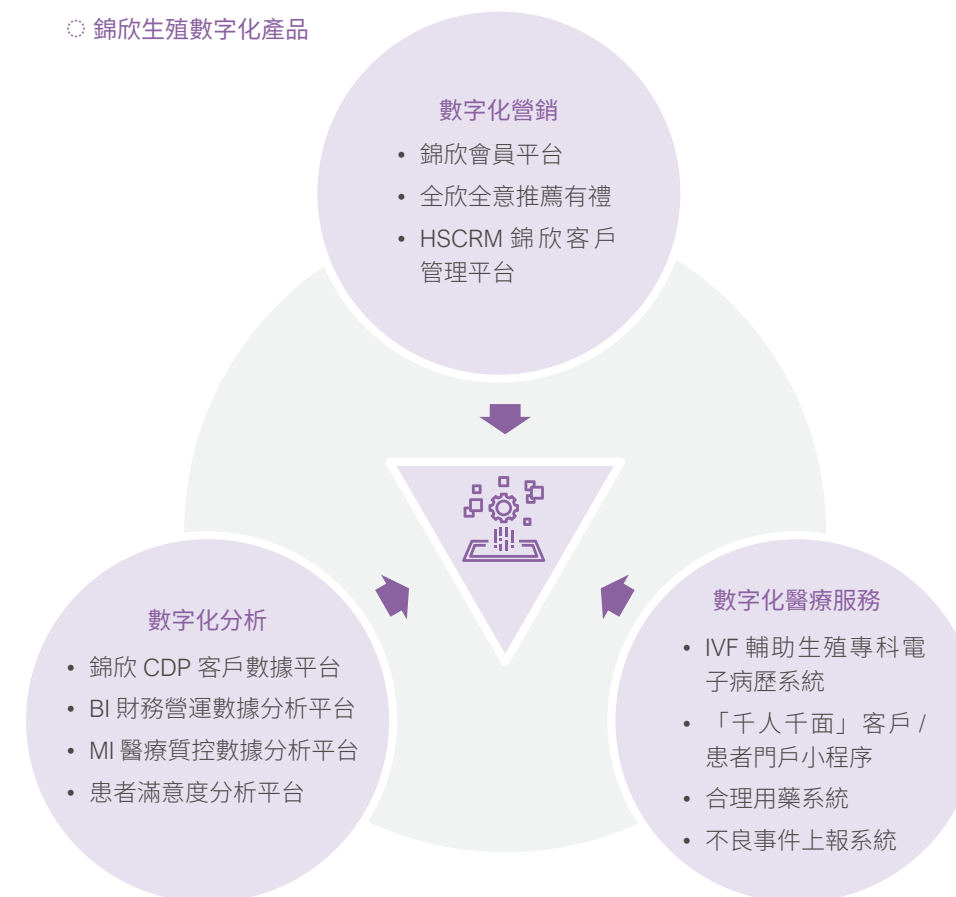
◌ 錦欣生殖數字化產品

數字化營銷
• 錦欣會員平台
• 全欣全意推薦有禮
• HSCRM 錦欣客戶管理平台

數字化分析
• 錦欣 CDP 客戶數據平台
• BI 財務營運數據分析平台
• MI 醫療質控數據分析平台
• 患者滿意度分析平台

數字化醫療服務
• IVF 輔助生殖專科電子病歷系統
• 「千人千面」客戶 / 患者門戶小程序
• 合理用藥系統
• 不良事件上報系統